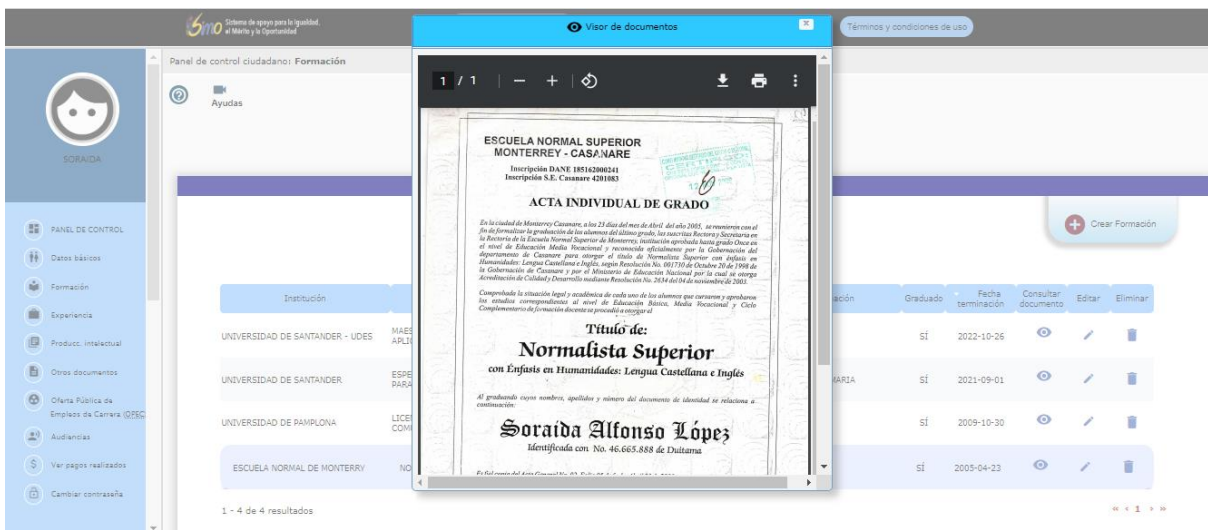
Sistema de apoyo para la Igualdad, el Mérito y la Oportunidad

Visor de documentos

Términos y condiciones de uso

Panel de control ciudadano: Formación

Ayudas

SORAIDA

PANEL DE CONTROL
Datos básicos
Formación
Experiencia
Producc. intelectual
Otros documentos
Oferta Pública de Empleos de Carrera (OPEC)
Audiencias
Ver pagos realizados
Cambiar contraseña

1 / 1

ESCUELA NORMAL SUPERIOR
MONTERREY - CASANARE
Inscripción DANE 185162000241
Inscripción S.E. Casanare 4201083

ACTA INDIVIDUAL DE GRADO

En la ciudad de Monterrey Casanare, a los 23 días del mes de Abril del año 2005, se reunieron con el fin de formalizar la graduación de los alumnos del último grado, las suscritas Rectora y Secretaria en la Rectoría de la Escuela Normal Superior de Monterrey, institución aprobada hasta grado Once en el nivel de Educación Media Vocacional y reconocida oficialmente por la Gobernación del departamento de Casanare para otorgar el título de Normalista Superior con énfasis en Humanidades: Lengua Castellana e Inglés, según Resolución No. 001730 de Octubre 20 de 1998 de la Gobernación de Casanare y por el Ministerio de Educación Nacional por la cual se otorga Acreditación de Calidad y Desarrollo mediante Resolución No. 2634 del 04 de noviembre de 2003.

Comprobada la situación legal y académica de cada uno de los alumnos que cursaron y aprobaron los estudios correspondientes al nivel de Educación Básica, Media Vocacional y Ciclo Complementario de formación docente se procedió a otorgar el

Título de:
Normalista Superior
con Énfasis en Humanidades: Lengua Castellana e Inglés

Al graduando cuyos nombres, apellidos y número del documento de identidad se relaciona a continuación:

Soraida Alfonso López
Identificada con No. 46.665.888 de Duitama

Es fiel copia del Acta General No. 02 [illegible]

Crear Formación

| Institución | | | ación | Graduado | Fecha terminación | Consultar documento | Editar | Eliminar |
|---|---|---|---|---|---|---|---|---|
| UNIVERSIDAD DE SANTANDER - UDES | MAES APLIC | | | SÍ | 2022-10-26 | | | |
| UNIVERSIDAD DE SANTANDER | ESPE PARA | | MARIA | SÍ | 2021-09-01 | | | |
| UNIVERSIDAD DE PAMPLONA | LICE COMU | | | SÍ | 2009-10-30 | | | |
| ESCUELA NORMAL DE MONTERRY | NO | | | SÍ | 2005-04-23 | | | |

1 - 4 de 4 resultados

« ‹ 1 › »